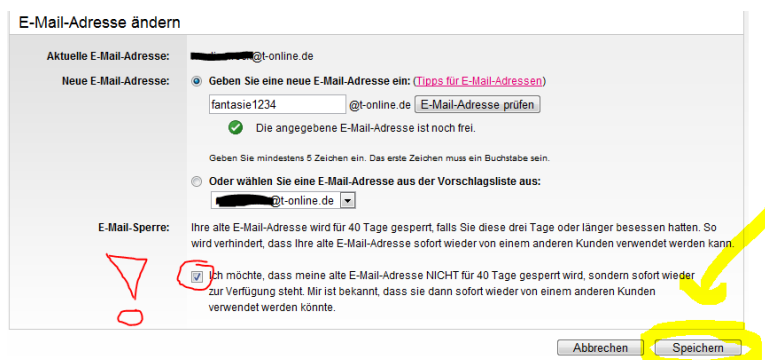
E-Mail-Adresse ändern

Aktuelle E-Mail-Adresse: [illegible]@t-online.de

Neue E-Mail-Adresse: Geben Sie eine neue E-Mail-Adresse ein: (Tipps für E-Mail-Adressen)

fantasie1234 @t-online.de E-Mail-Adresse prüfen

Die angegebene E-Mail-Adresse ist noch frei.

Geben Sie mindestens 5 Zeichen ein. Das erste Zeichen muss ein Buchstabe sein.

Oder wählen Sie eine E-Mail-Adresse aus der Vorschlagsliste aus:

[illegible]@t-online.de

E-Mail-Sperre: Ihre alte E-Mail-Adresse wird für 40 Tage gesperrt, falls Sie diese drei Tage oder länger besessen hatten. So wird verhindert, dass Ihre alte E-Mail-Adresse sofort wieder von einem anderen Kunden verwendet werden kann.

Ich möchte, dass meine alte E-Mail-Adresse NICHT für 40 Tage gesperrt wird, sondern sofort wieder zur Verfügung steht. Mir ist bekannt, dass sie dann sofort wieder von einem anderen Kunden verwendet werden könnte.

Abbrechen Speichern